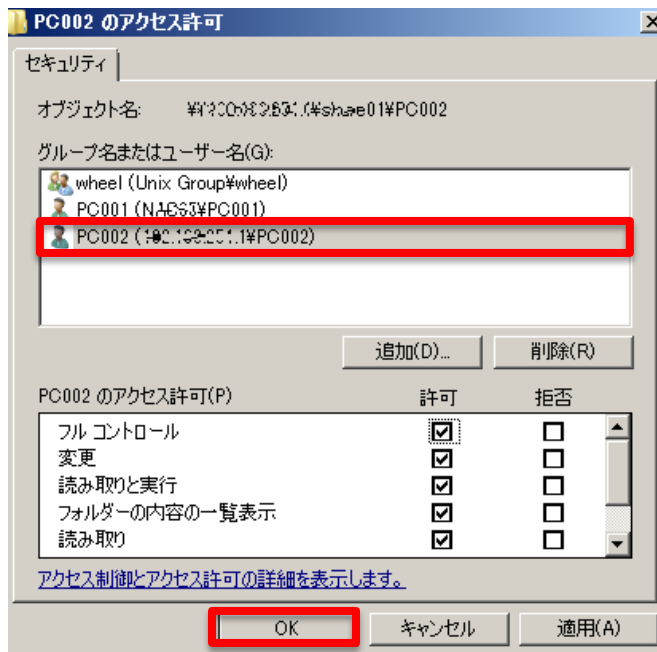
PC002 のアクセス許可

セキュリティ

オブジェクト名: ¥¥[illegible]¥share01¥PC002

グループ名またはユーザー名(G):

wheel (Unix Group¥wheel)
PC001 (NAS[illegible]¥PC001)
PC002 ([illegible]¥PC002)

追加(D)... 削除(R)

| PC002 のアクセス許可(P) | 許可 | 拒否 |
|---|---|---|
| フル コントロール | ☑ | ☐ |
| 変更 | ☑ | ☐ |
| 読み取りと実行 | ☑ | ☐ |
| フォルダーの内容の一覧表示 | ☑ | ☐ |
| 読み取り | ☑ | ☐ |

アクセス制御とアクセス許可の詳細を表示します。

OK キャンセル 適用(A)